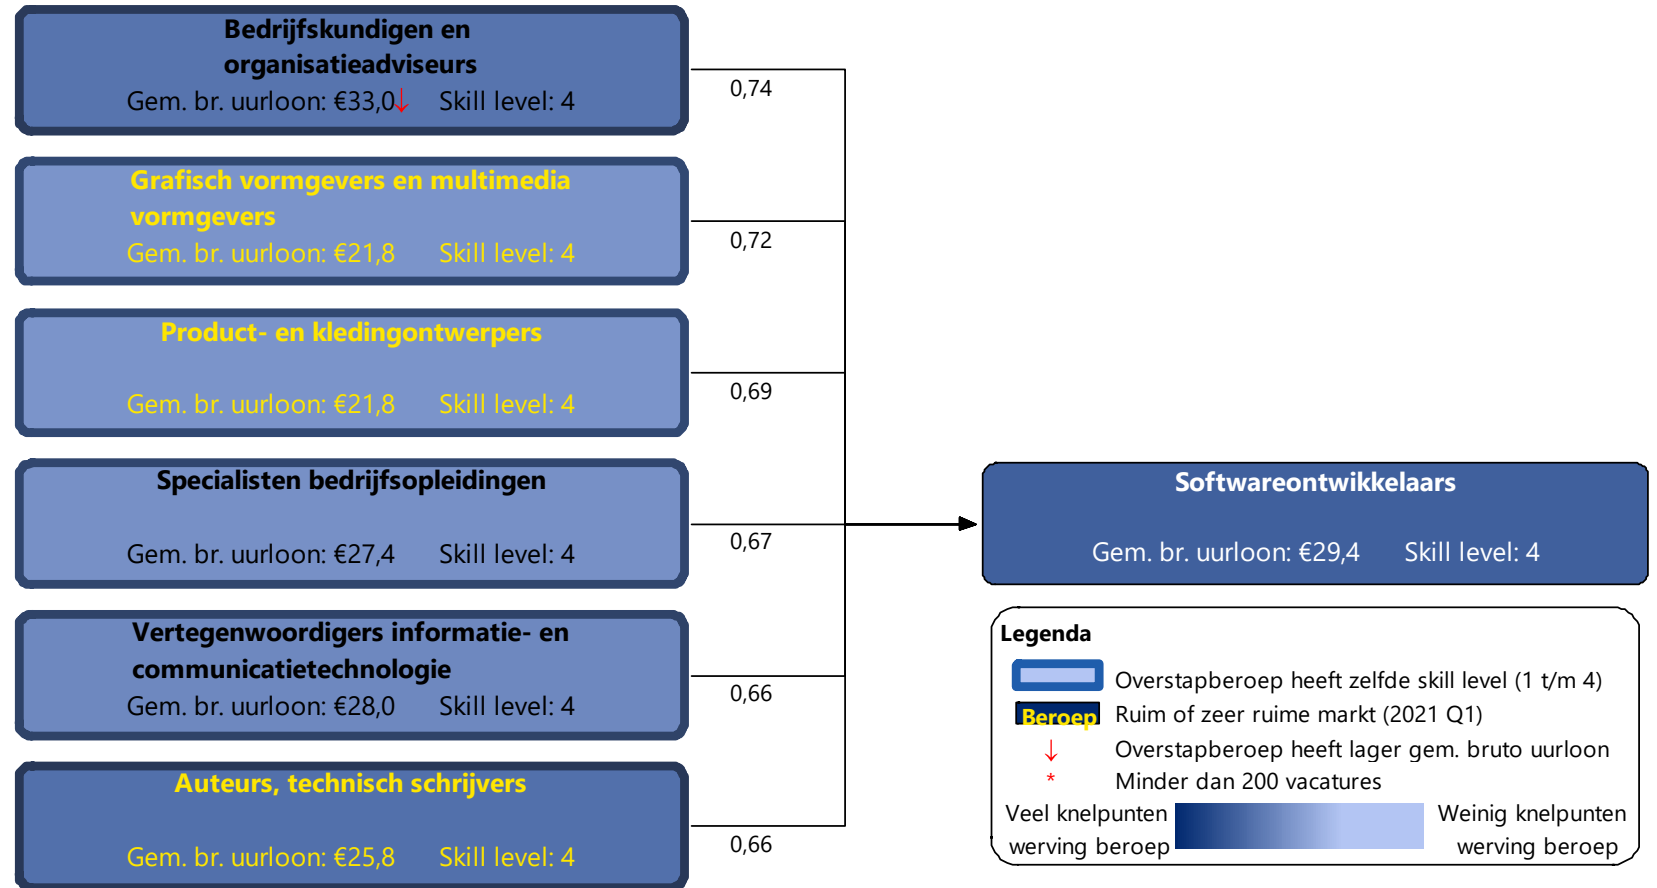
Bedrijfskundigen en organisatieadviseurs
Gem. br. uurloon: €33,0↓ Skill level: 4

Grafisch vormgevers en multimedia vormgevers
Gem. br. uurloon: €21,8 Skill level: 4

Product- en kledingontwerpers
Gem. br. uurloon: €21,8 Skill level: 4

Specialisten bedrijfsopleidingen
Gem. br. uurloon: €27,4 Skill level: 4

Vertegenwoordigers informatie- en communicatietechnologie
Gem. br. uurloon: €28,0 Skill level: 4

Auteurs, technisch schrijvers
Gem. br. uurloon: €25,8 Skill level: 4

0,74
0,72
0,69
0,67
0,66
0,66

Softwareontwikkelaars
Gem. br. uurloon: €29,4 Skill level: 4

Legenda
Overstapberoep heeft zelfde skill level (1 t/m 4)
Beroep Ruim of zeer ruime markt (2021 Q1)
↓ Overstapberoep heeft lager gem. bruto uurloon
* Minder dan 200 vacatures
Veel knelpunten werving beroep
Weinig knelpunten werving beroep